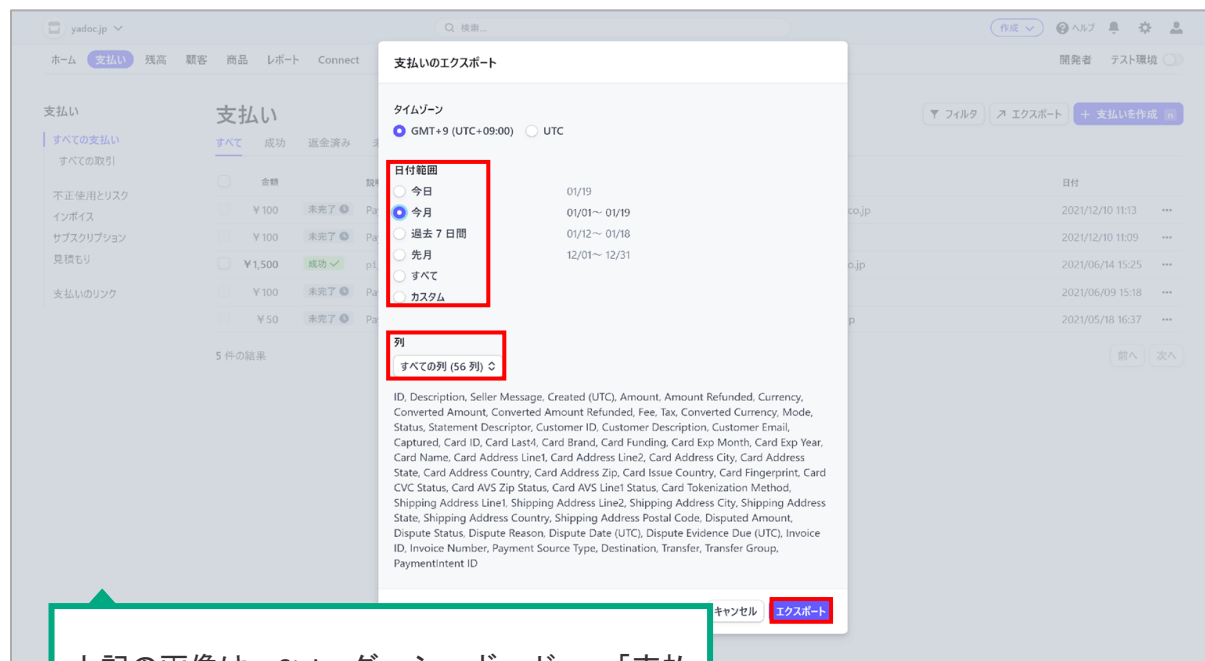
yadoc.jp

Q 検索...

作成 ヘルプ

ホーム 支払い 残高 顧客 商品 レポート Connect

開発者 テスト環境

支払い

すべての支払い
すべての取引

不正使用とリスク
インボイス
サブスクリプション
見積もり

支払いのリンク

支払い

すべて 成功 返金済み

フィルタ エクスポート + 支払いを作成

金額 説

日付

¥100 未完了 Pa co.jp 2021/12/10 11:13
¥100 未完了 Pa 2021/12/10 11:09
¥1,500 成功 pi o.jp 2021/06/14 15:25
¥100 未完了 Pa 2021/06/09 15:18
¥50 未完了 Pa p 2021/05/18 16:37

5 件の結果

前へ 次へ

支払いのエクスポート

タイムゾーン
GMT+9 (UTC+09:00) UTC

日付範囲
今日 01/19
今月 01/01〜 01/19
過去 7 日間 01/12〜 01/18
先月 12/01〜 12/31
すべて
カスタム

列
すべての列 (56 列)

ID, Description, Seller Message, Created (UTC), Amount, Amount Refunded, Currency, Converted Amount, Converted Amount Refunded, Fee, Tax, Converted Currency, Mode, Status, Statement Descriptor, Customer ID, Customer Description, Customer Email, Captured, Card ID, Card Last4, Card Brand, Card Funding, Card Exp Month, Card Exp Year, Card Name, Card Address Line1, Card Address Line2, Card Address City, Card Address State, Card Address Country, Card Address Zip, Card Issue Country, Card Fingerprint, Card CVC Status, Card AVS Zip Status, Card AVS Line1 Status, Card Tokenization Method, Shipping Address Line1, Shipping Address Line2, Shipping Address City, Shipping Address State, Shipping Address Country, Shipping Address Postal Code, Disputed Amount, Dispute Status, Dispute Reason, Dispute Date (UTC), Dispute Evidence Due (UTC), Invoice ID, Invoice Number, Payment Source Type, Destination, Transfer, Transfer Group, PaymentIntent ID

キャンセル エクスポート

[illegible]